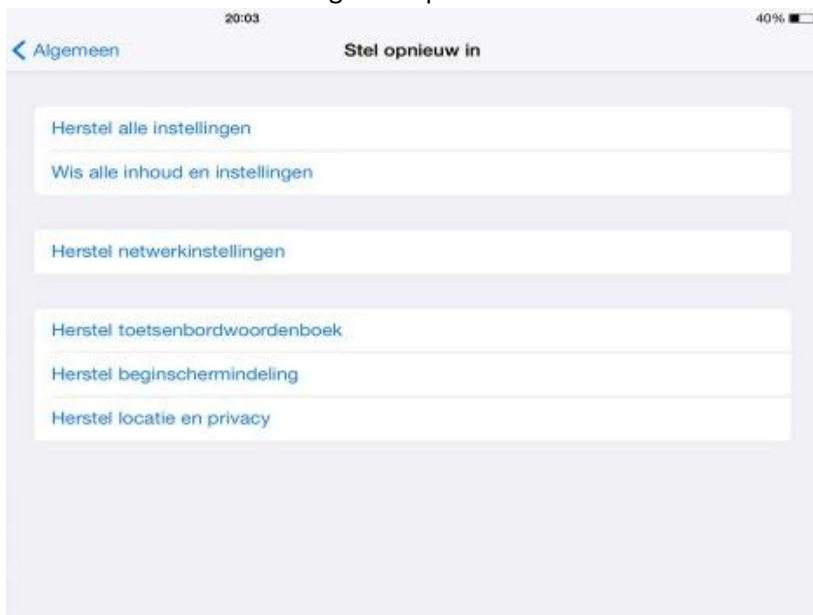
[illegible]

20:03

40%

Algemeen

Stel opnieuw in

Herstel alle instellingen

Wis alle inhoud en instellingen

Herstel netwerkinstellingen

Herstel toetsenbordwoordenboek

Herstel beginschermindeling

Herstel locatie en privacy